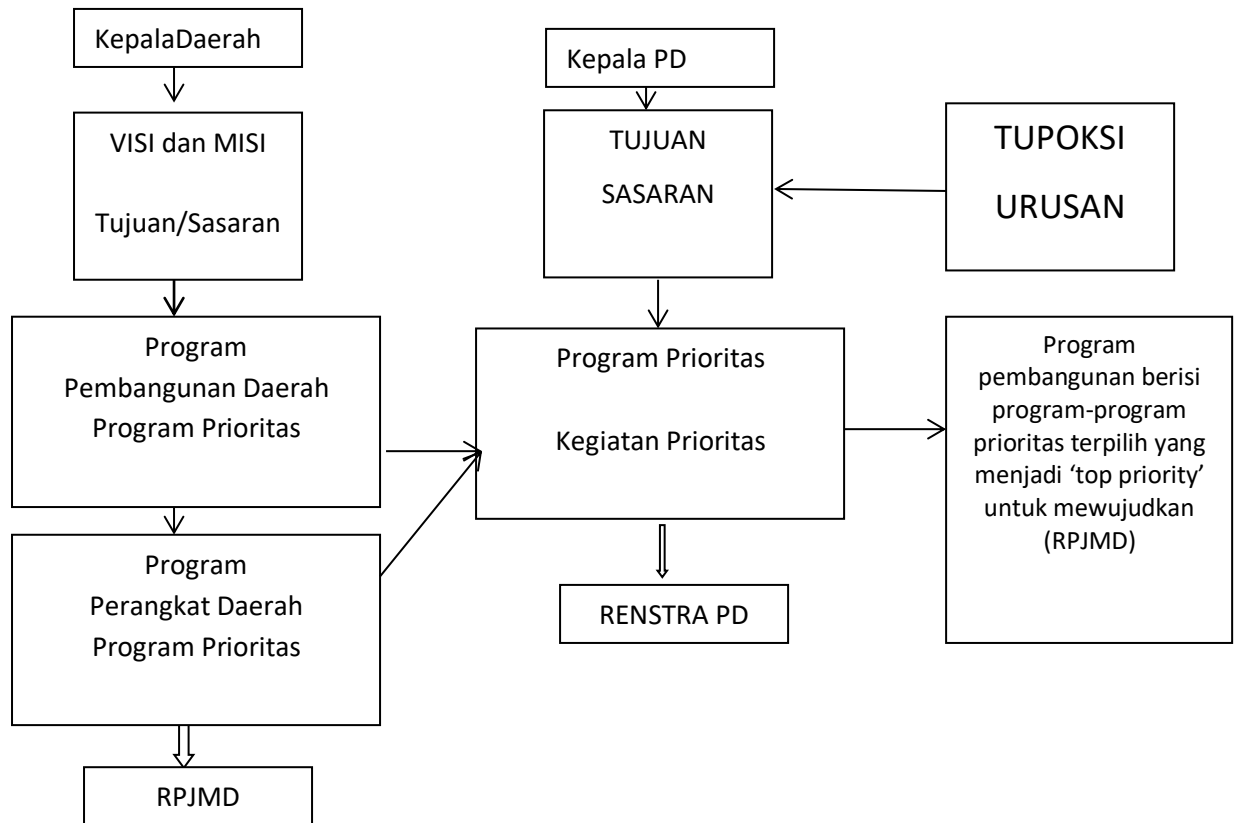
KepalaDaerah

VISI dan MISI

Tujuan/Sasaran

Program
Pembangunan Daerah
Program Prioritas

Program
Perangkat Daerah
Program Prioritas

RPJMD

Kepala PD

TUJUAN

SASARAN

TUPOKSI

URUSAN

Program Prioritas

Kegiatan Prioritas

RENSTRA PD

Program pembangunan berisi program-program prioritas terpilih yang menjadi 'top priority' untuk mewujudkan (RPJMD)